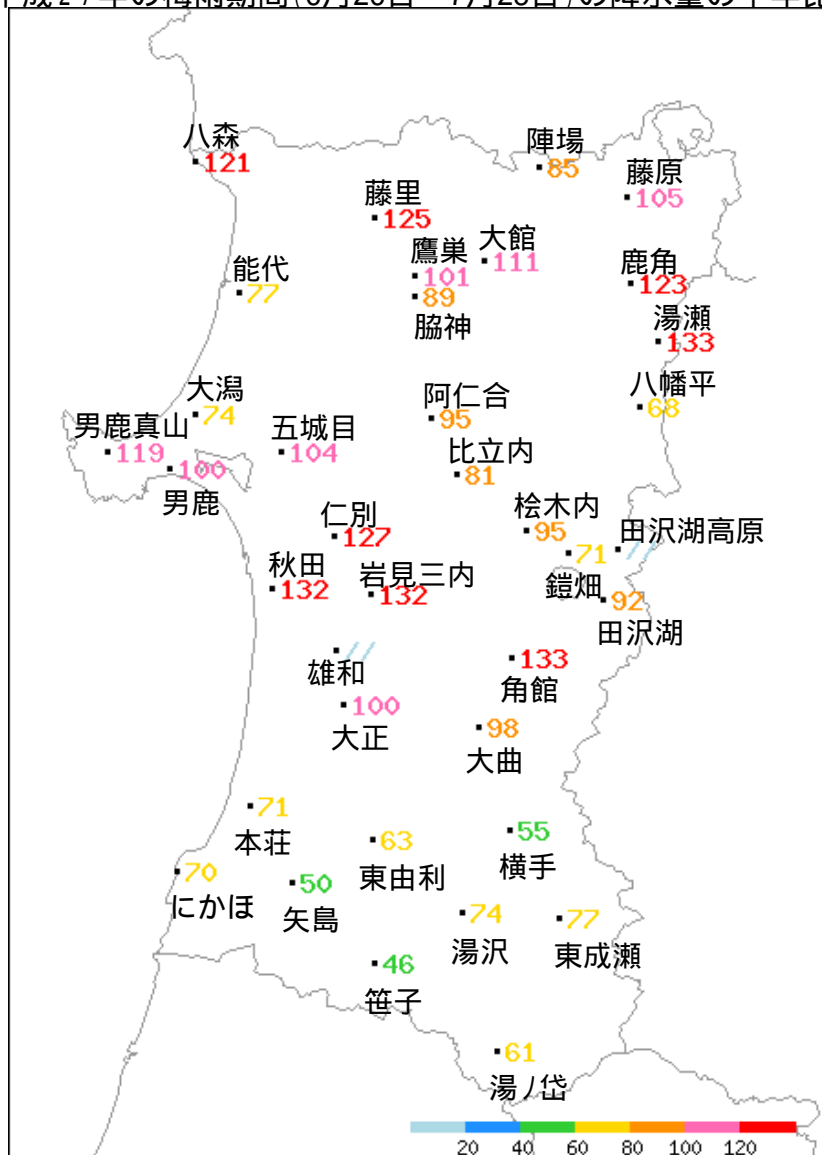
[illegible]成27年の梅雨期間(6月26日～7月28日)の降水量の平年比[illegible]

八森 121
陣場 85
藤原 105
藤里 125
鷹巣 101
大館 111
能代 77
89
脇神
鹿角 123
湯瀬 133
八幡平 68
大潟 74
阿仁合 95
男鹿真山 119
100
男鹿
五城目 104
比立内 81
仁別 127
桧木内 95
71
田沢湖高原
秋田 132
岩見三内 132
鎧畑 92
田沢湖
雄和 //
133
角館
100
大正
98
大曲
71
本荘
63
東由利
55
横手
70
にかほ
50
矢島
74
湯沢
77
東成瀬
46
笹子
61
湯ノ岱

20 40 60 80 100 120